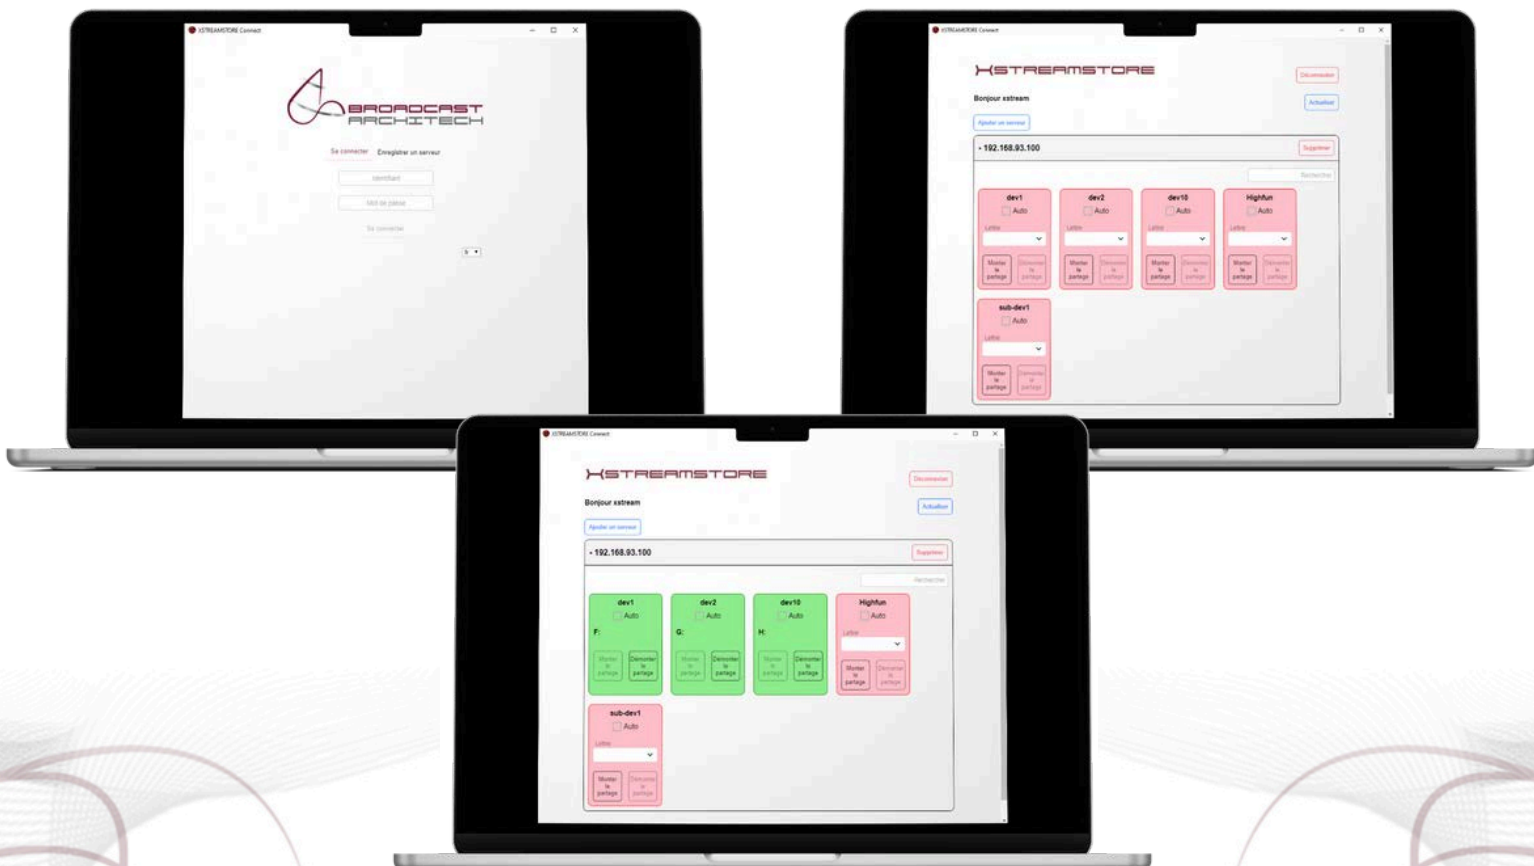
XSTREAMSTORE Connect

BROADCAST ARCHITECH

Se connecter Enregistrer un serveur

Identifiant

Mot de passe

Se connecter

fr

XSTREAMSTORE Connect

XSTREAMSTORE

Déconnexion

Bonjour xstream

Actualiser

Ajouter un serveur

- 192.168.93.100

Supprimer

Recherche

dev1
Auto
Lettre
Monter le partage
Démonter le partage

dev2
Auto
Lettre
Monter le partage
Démonter le partage

dev10
Auto
Lettre
Monter le partage
Démonter le partage

Highfun
Auto
Lettre
Monter le partage
Démonter le partage

sub-dev1
Auto
Lettre
Monter le partage
Démonter le partage

XSTREAMSTORE Connect

XSTREAMSTORE

Déconnexion

Bonjour xstream

Actualiser

Ajouter un serveur

- 192.168.93.100

Supprimer

Recherche

dev1
Auto
F:
Monter le partage
Démonter le partage

dev2
Auto
G:
Monter le partage
Démonter le partage

dev10
Auto
H:
Monter le partage
Démonter le partage

Highfun
Auto
Lettre
Monter le partage
Démonter le partage

sub-dev1
Auto
Lettre
Monter le partage
Démonter le partage